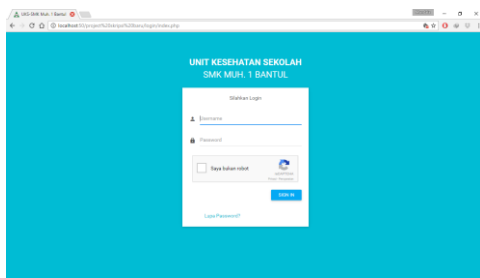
UKS SMK Muh. 1 Bantul

localhost:85/project%20skripsi%20bara/login/index.php

UNIT KESEHATAN SEKOLAH
SMK MUH. 1 BANTUL

Silahkan Login

Username

Password

Saya bukan robot

reCAPTCHA
Privasi - Persyaratan

SIGN IN

Lupa Password?